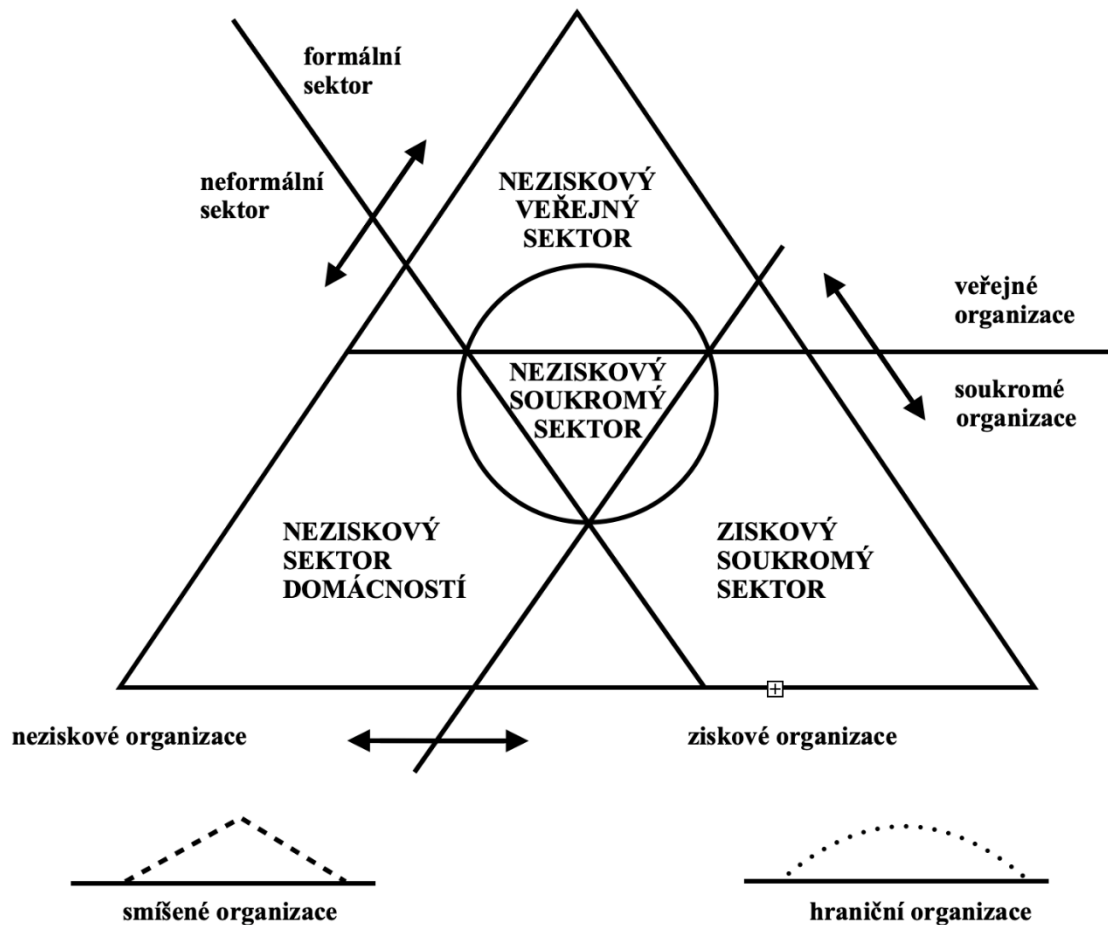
formální sektor

neformální sektor

NEZISKOVÝ VEŘEJNÝ SEKTOR

veřejné organizace

soukromé organizace

NEZISKOVÝ SOUKROMÝ SEKTOR

NEZISKOVÝ SEKTOR DOMÁCNOSTÍ

ZISKOVÝ SOUKROMÝ SEKTOR

neziskové organizace

ziskové organizace

smíšené organizace

hraniční organizace